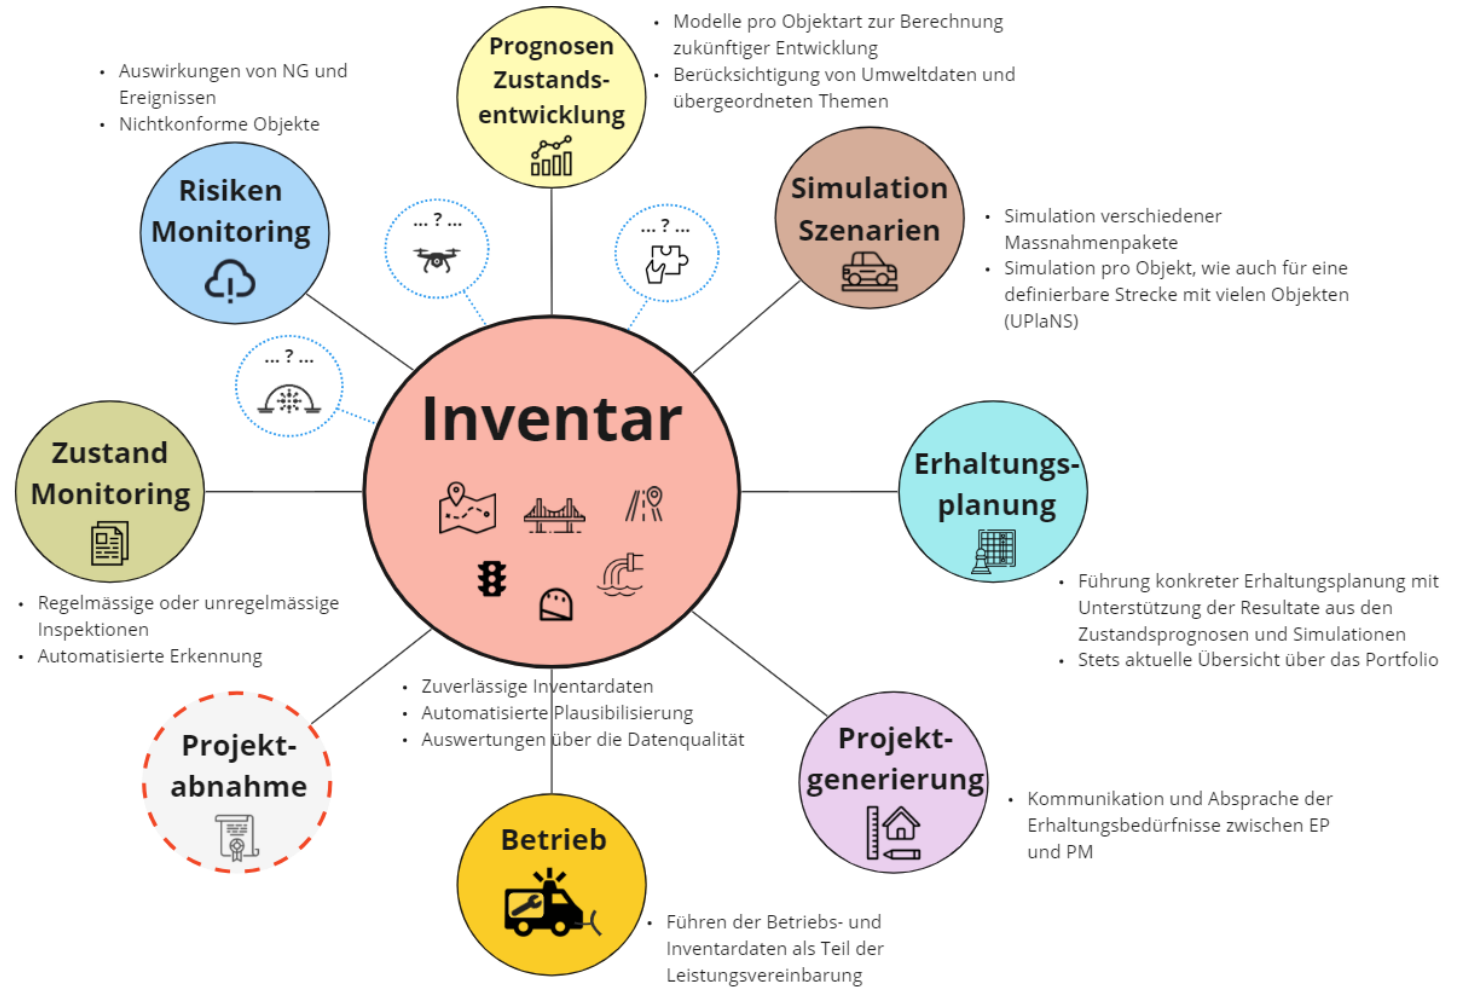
Prognosen Zustands-entwicklung

• Modelle pro Objektart zur Berechnung zukünftiger Entwicklung
• Berücksichtigung von Umweltdaten und übergeordneten Themen

• Auswirkungen von NG und Ereignissen
• Nichtkonforme Objekte

Risiken Monitoring

... ? ...

... ? ...

Simulation Szenarien

• Simulation verschiedener Massnahmenpakete
• Simulation pro Objekt, wie auch für eine definierbare Strecke mit vielen Objekten (UPlaNS)

... ? ...

Inventar

Zustand Monitoring

Erhaltungs-planung

• Regelmässige oder unregelmässige Inspektionen
• Automatisierte Erkennung

• Führung konkreter Erhaltungsplanung mit Unterstützung der Resultate aus den Zustandsprognosen und Simulationen
• Stets aktuelle Übersicht über das Portfolio

• Zuverlässige Inventardaten
• Automatisierte Plausibilisierung
• Auswertungen über die Datenqualität

Projekt-abnahme

Projekt-generierung

• Kommunikation und Absprache der Erhaltungsbedürfnisse zwischen EP und PM

Betrieb

• Führen der Betriebs- und Inventardaten als Teil der Leistungsvereinbarung